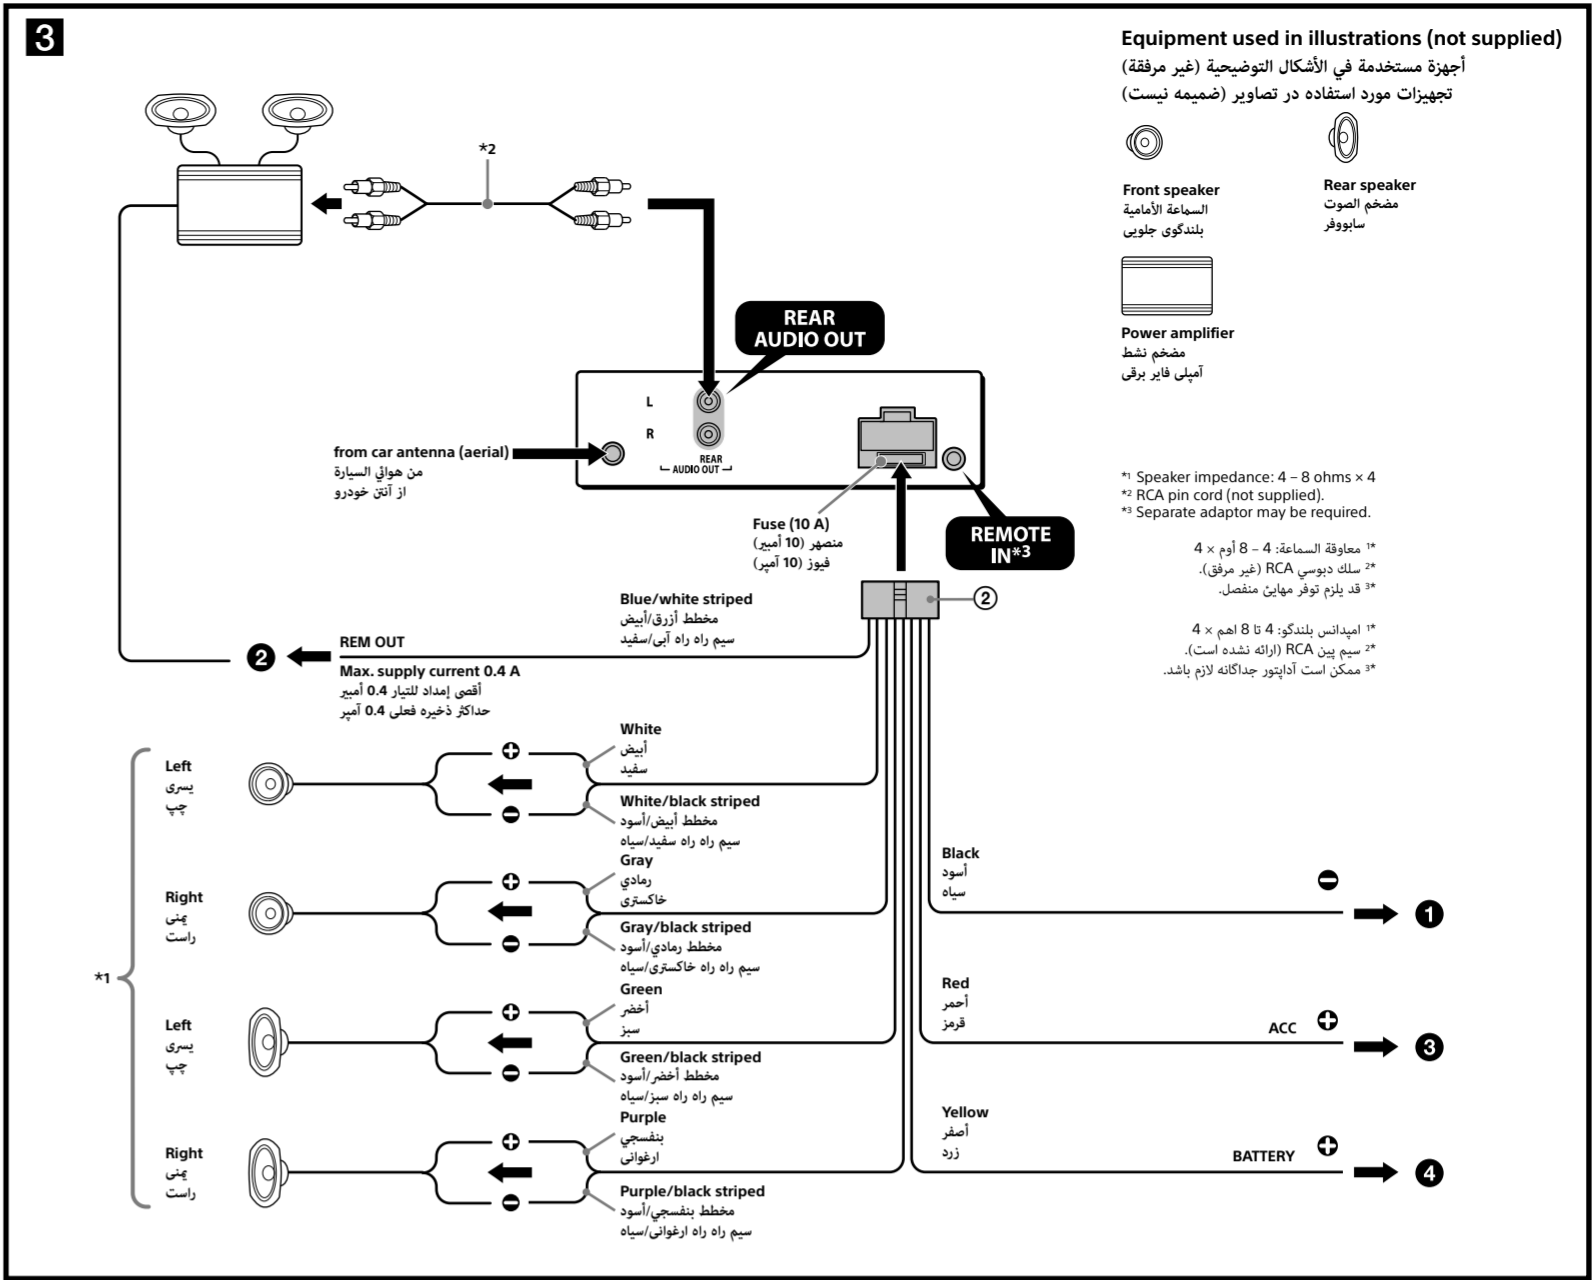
3

Equipment used in illustrations (not supplied)
أجهزة مستخدمة في الأشكال التوضيحية (غير مرفقة)
تجهیزات مورد استفاده در تصاویر (ضمیمه نیست)

Front speaker
السماعة الأمامية
بلندگوی جلویی

Rear speaker
مضخم الصوت
سابووفر

Power amplifier
مضخم نشط
آمپلی فایر برقی

*2

REAR AUDIO OUT

L
R
REAR AUDIO OUT

from car antenna (aerial)
من هوائي السيارة
از آنتن خودرو

Fuse (10 A)
منصهر (10 أمبير)
فیوز (10 آمپر)

REMOTE IN*3

*1 Speaker impedance: 4 – 8 ohms × 4
*2 RCA pin cord (not supplied).
*3 Separate adaptor may be required.

*1 معاوقة السماعة: 4 – 8 أوم × 4
*2 سلك دبوسي RCA (غير مرفق).
*3 قد يلزم توفر مهايئ منفصل.

*1 امپدانس بلندگو: 4 تا 8 اهم × 4
*2 سیم پین RCA (ارائه نشده است).
*3 ممکن است آداپتور جداگانه لازم باشد.

2

Blue/white striped
مخطط أزرق/أبيض
سیم راه راه آبی/سفید

REM OUT
2
Max. supply current 0.4 A
أقصى إمداد للتيار 0.4 أمبير
حداکثر ذخیره فعلی 0.4 آمپر

*1

Left
يسرى
چپ

White
أبيض
سفید

White/black striped
مخطط أبيض/أسود
سیم راه راه سفید/سیاه

Right
يمنى
راست

Gray
رمادي
خاکستری

Gray/black striped
مخطط رمادي/أسود
سیم راه راه خاکستری/سیاه

Left
يسرى
چپ

Green
أخضر
سبز

Green/black striped
مخطط أخضر/أسود
سیم راه راه سبز/سیاه

Right
يمنى
راست

Purple
بنفسجي
ارغوانی

Purple/black striped
مخطط بنفسجي/أسود
سیم راه راه ارغوانی/سیاه

Black
أسود
سیاه
1

Red
أحمر
قرمز
ACC
3

Yellow
أصفر
زرد
BATTERY
4